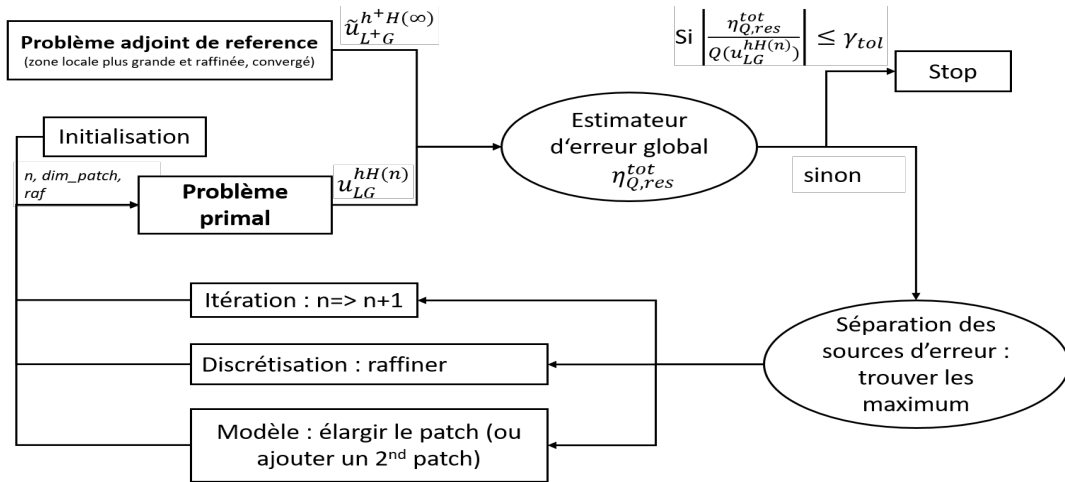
Problème adjoint de reference
(zone locale plus grande et raffinée, convergé)

$\tilde{u}_{L^+G}^{h^+H(\infty)}$

Si $\left|\frac{\eta_{Q,res}^{tot}}{Q(u_{LG}^{hH(n)})}\right| \leq \gamma_{tol}$

Stop

Initialisation

n, dim_patch, raf

Problème primal

$u_{LG}^{hH(n)}$

Estimateur d'erreur global $\eta_{Q,res}^{tot}$

sinon

Itération : n=> n+1

Discrétisation : raffiner

Modèle : élargir le patch (ou ajouter un 2$^{nd}$ patch)

Séparation des sources d'erreur : trouver les maximum